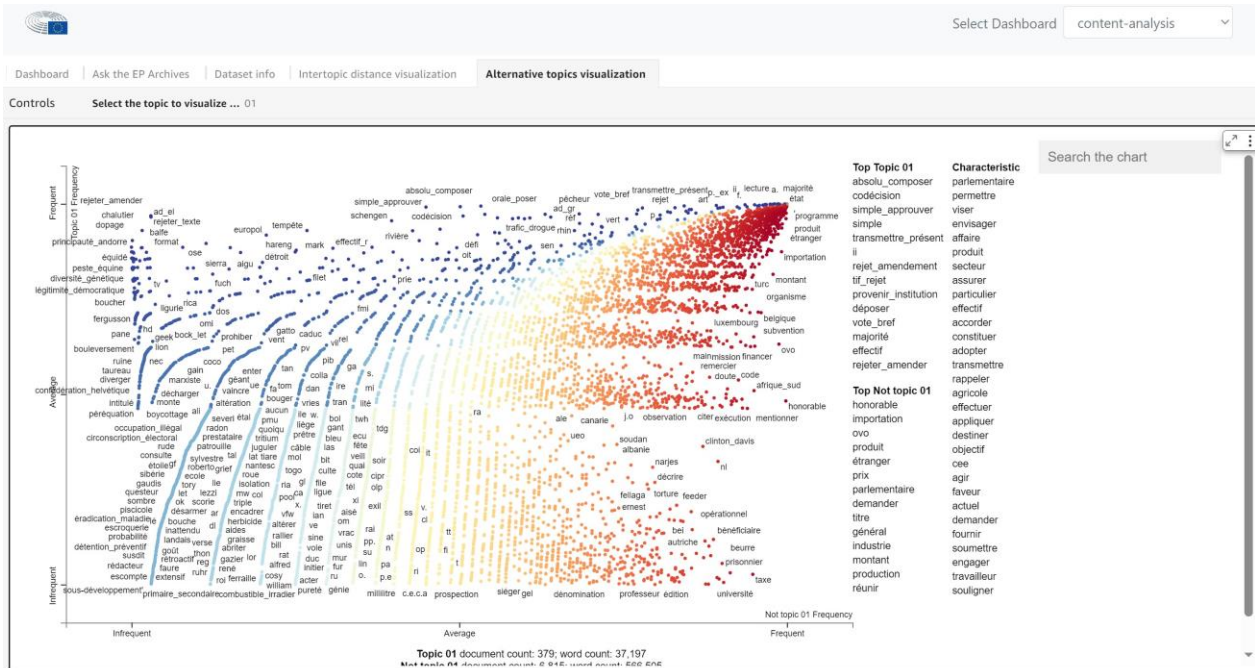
Select Dashboard content-analysis

Dashboard | Ask the EP Archives | Dataset info | Intertopic distance visualization | Alternative topics visualization

Controls Select the topic to visualize ... 01

Search the chart

Frequent
Topic 01 Frequency
Average
Infrequent

rejeter_amender chalutier ad_el rejeter_texte dopage balfe format principauté_andorre équidé peste_équine diversité_génétique légitimité_démocratique boucher fergusson pane bouleversement ruine taureau diverger confédération_helvétique intitulé péréquation occupation_illégal circonscription_électoral rude consulte étoile sibérie gaudis questeur sombre piscicole éradication_maladie escroquerie probabilité détention_préventif susdit rédacteur escompte sous-développement primaire_secondaire combustible_irradier

absolu_composer simple_approuver schengen codécision rivière orale_poser pêcheur vote_bref transmettre_présent lecture majorité état programme produit étranger importation turc montant organisme belgique luxembourg subvention ovo financer mission remercier doute code afrique_sud honorable mentionner exécution observation canarie soudan albanie clinton_davis nl narjes décrire feeder fellaga ernest torture opérationnel bénéficiaire beurre autriche prisonnier taxe université édition professeur dénomination gel siéger prospection c.e.c.a millilitre génie pureté william acter

europol tempête hareng mark effectif_r détroit sierra algu fuch filet prie dos rica ligurie oml gatto caduc bock_let prohiber pet vent coco gain enter géant marxiste décharger vaincre monte boycottage ali severi altération radon prestataire patrouille sylvestre grief roberto ecole tory lezzi let ok scorie désarmer bouche inattendu landais aides verse goût thon rétroactif reg faure extensif ruhr rené ferraille cosy alfred rat bill

Top Topic 01
absolu_composer
codécision
simple_approuver
simple
transmettre_présent
ii
rejet_amendement
tif_rejet
provenir_institution
déposer
vote_bref
majorité
effectif
rejeter_amender

Top Not topic 01
honorable
importation
ovo
produit
étranger
prix
parlementaire
demander
titre
général
industrie
montant
production
réunir

Characteristic
parlementaire
permettre
viser
envisager
affaire
produit
secteur
assurer
particulier
effectif
accorder
constituer
adopter
transmettre
rappeler
agricole
effectuer
appliquer
destiner
objectif
cee
agir
faveur
actuel
demander
fournir
soumettre
engager
travailleur
souligner

Not topic 01 Frequency
Infrequent Average Frequent

Topic 01 document count: 379; word count: 37,197
Not topic 01 document count: 6,815; word count: 566,505